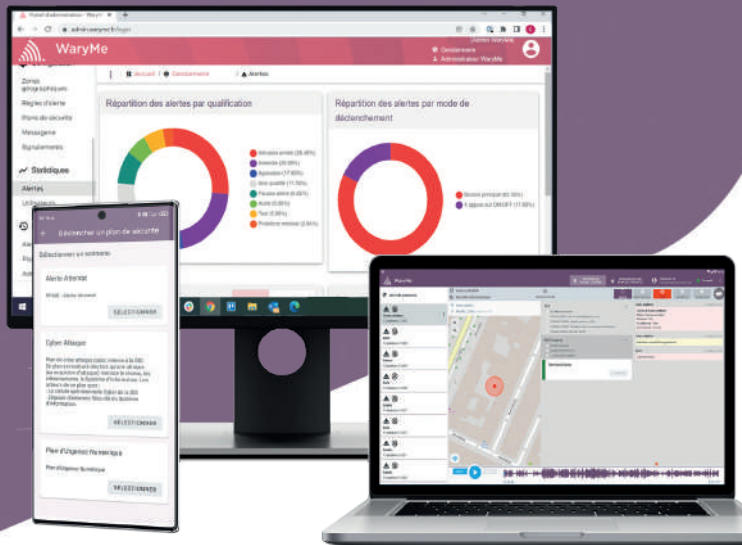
Portail d'administration - WaryMe

admin.waryme.fr/login

WaryMe

Gestionnaire

Administrateur WaryMe

Accueil / Gestionnaire / Alertes

Zones géographiques

Règles d'alerte

Plans de sécurité

Messagerie

Signalements

Statistiques

Alertes

Utilisateurs

Répartition des alertes par qualification

Intrusion armée (28.48%)

Incendie (20.00%)

Agression (17.65%)

Sans qualifié (11.76%)

Fausse alerte (5.88%)

Accès (5.88%)

Test (5.88%)

Problème médical (2.94%)

Répartition des alertes par mode de déclenchement

Bouton principal (82.35%)

Appui sur ON/OFF (17.65%)

Déclencher un plan de sécurité

Sélectionnez un scénario

Alerte Attentat

SÉLECTIONNER

Cyber Attaque

SÉLECTIONNER

Plan d'Urgence Numérique

Plan d'Urgence Numérique

SÉLECTIONNER

WaryMe